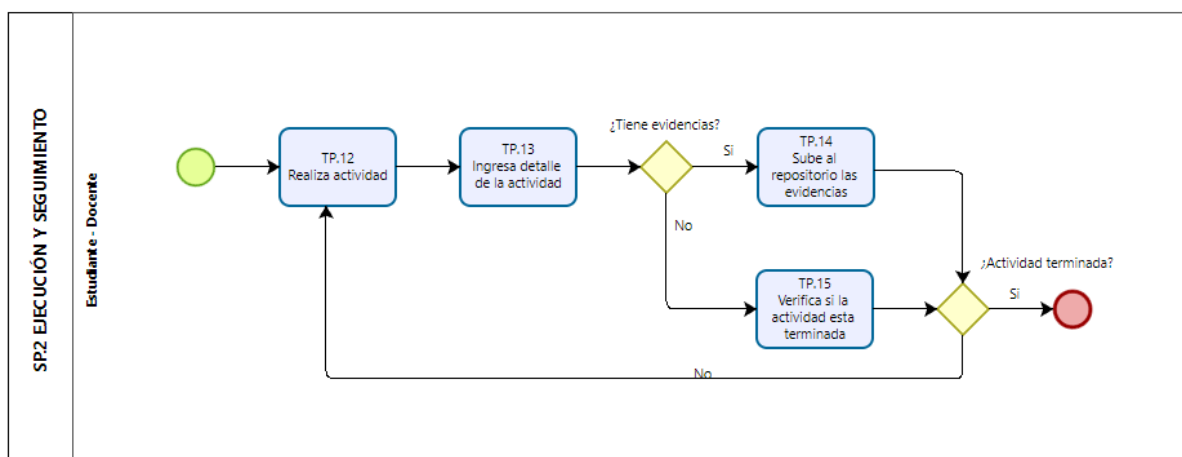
SP.2 EJECUCIÓN Y SEGUIMIENTO

Estudiante - Docente

TP.12
Realiza actividad

TP.13
Ingresa detalle de la actividad

¿Tiene evidencias?

Si

TP.14
Sube al repositorio las evidencias

No

TP.15
Verifica si la actividad esta terminada

¿Actividad terminada?

Si

No